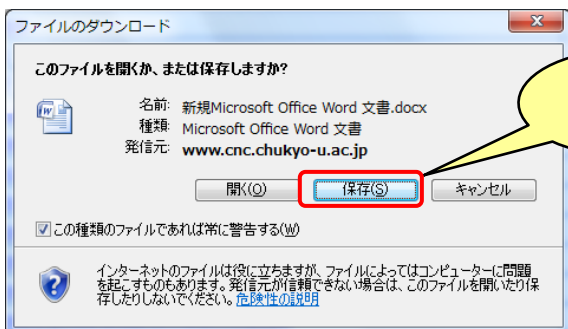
ファイルのダウンロード

このファイルを開くか、または保存しますか?

名前: 新規Microsoft Office Word 文書.docx
種類: Microsoft Office Word 文書
発信元: www.cnc.chukyo-u.ac.jp

開く(O) 保存(S) キャンセル

この種類のファイルであれば常に警告する(W)

インターネットのファイルは役に立ちますが、ファイルによってはコンピューターに問題を起こすものもあります。発信元が信頼できない場合は、このファイルを開いたり保存したりしないでください。危険性の説明